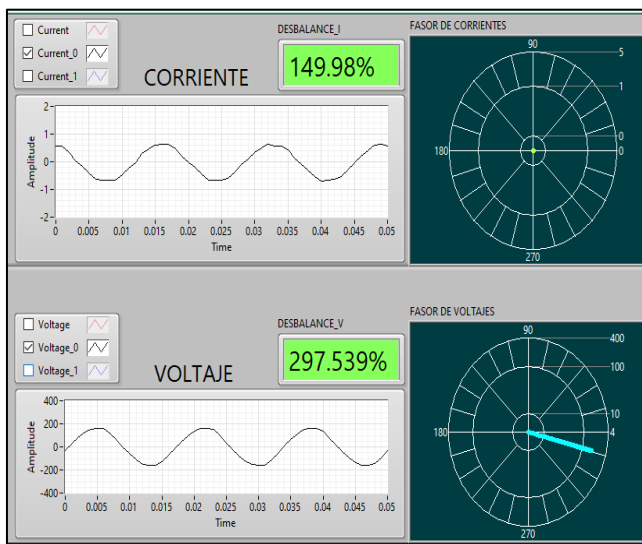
Current
Current_0
Current_1

CORRIENTE

DESBALANCE_I
149.98%

FASOR DE CORRIENTES
90
5
1
0
0
180
270

Amplitude
2
1
0
-1
-2
0 0.005 0.01 0.015 0.02 0.025 0.03 0.035 0.04 0.045 0.05
Time

Voltage
Voltage_0
Voltage_1

VOLTAJE

DESBALANCE_V
297.539%

FASOR DE VOLTAJES
90
400
100
10
4
180
270

Amplitude
400
200
0
-200
-400
0 0.005 0.01 0.015 0.02 0.025 0.03 0.035 0.04 0.045 0.05
Time